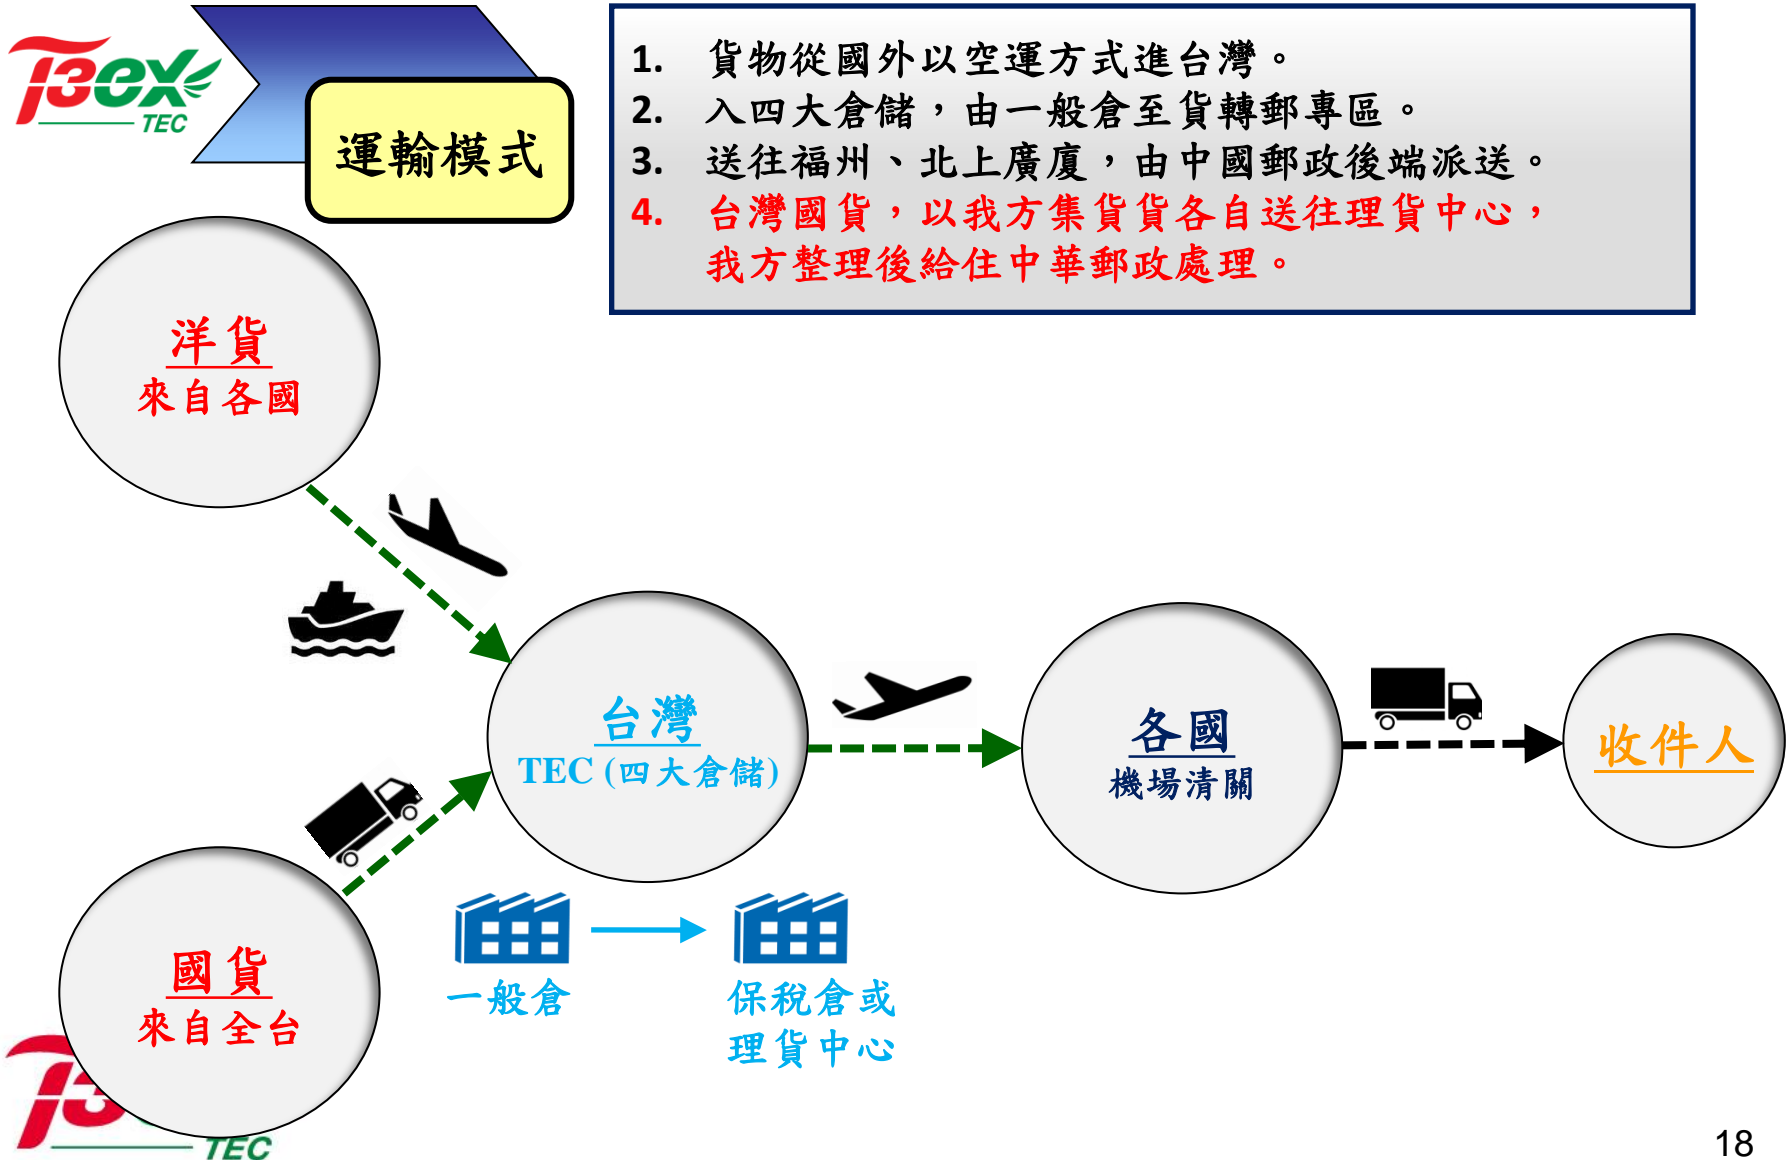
T3ex TEC

運輸模式

1. 貨物從國外以空運方式進台灣。
2. 入四大倉儲，由一般倉至貨轉郵專區。
3. 送往福州、北上廣廈，由中國郵政後端派送。
4. 台灣國貨，以我方集貨貨各自送往理貨中心，我方整理後給住中華郵政處理。

洋貨
來自各國

台灣
TEC (四大倉儲)

各國
機場清關

收件人

國貨
來自全台

一般倉

保稅倉或
理貨中心

T3 TEC

18